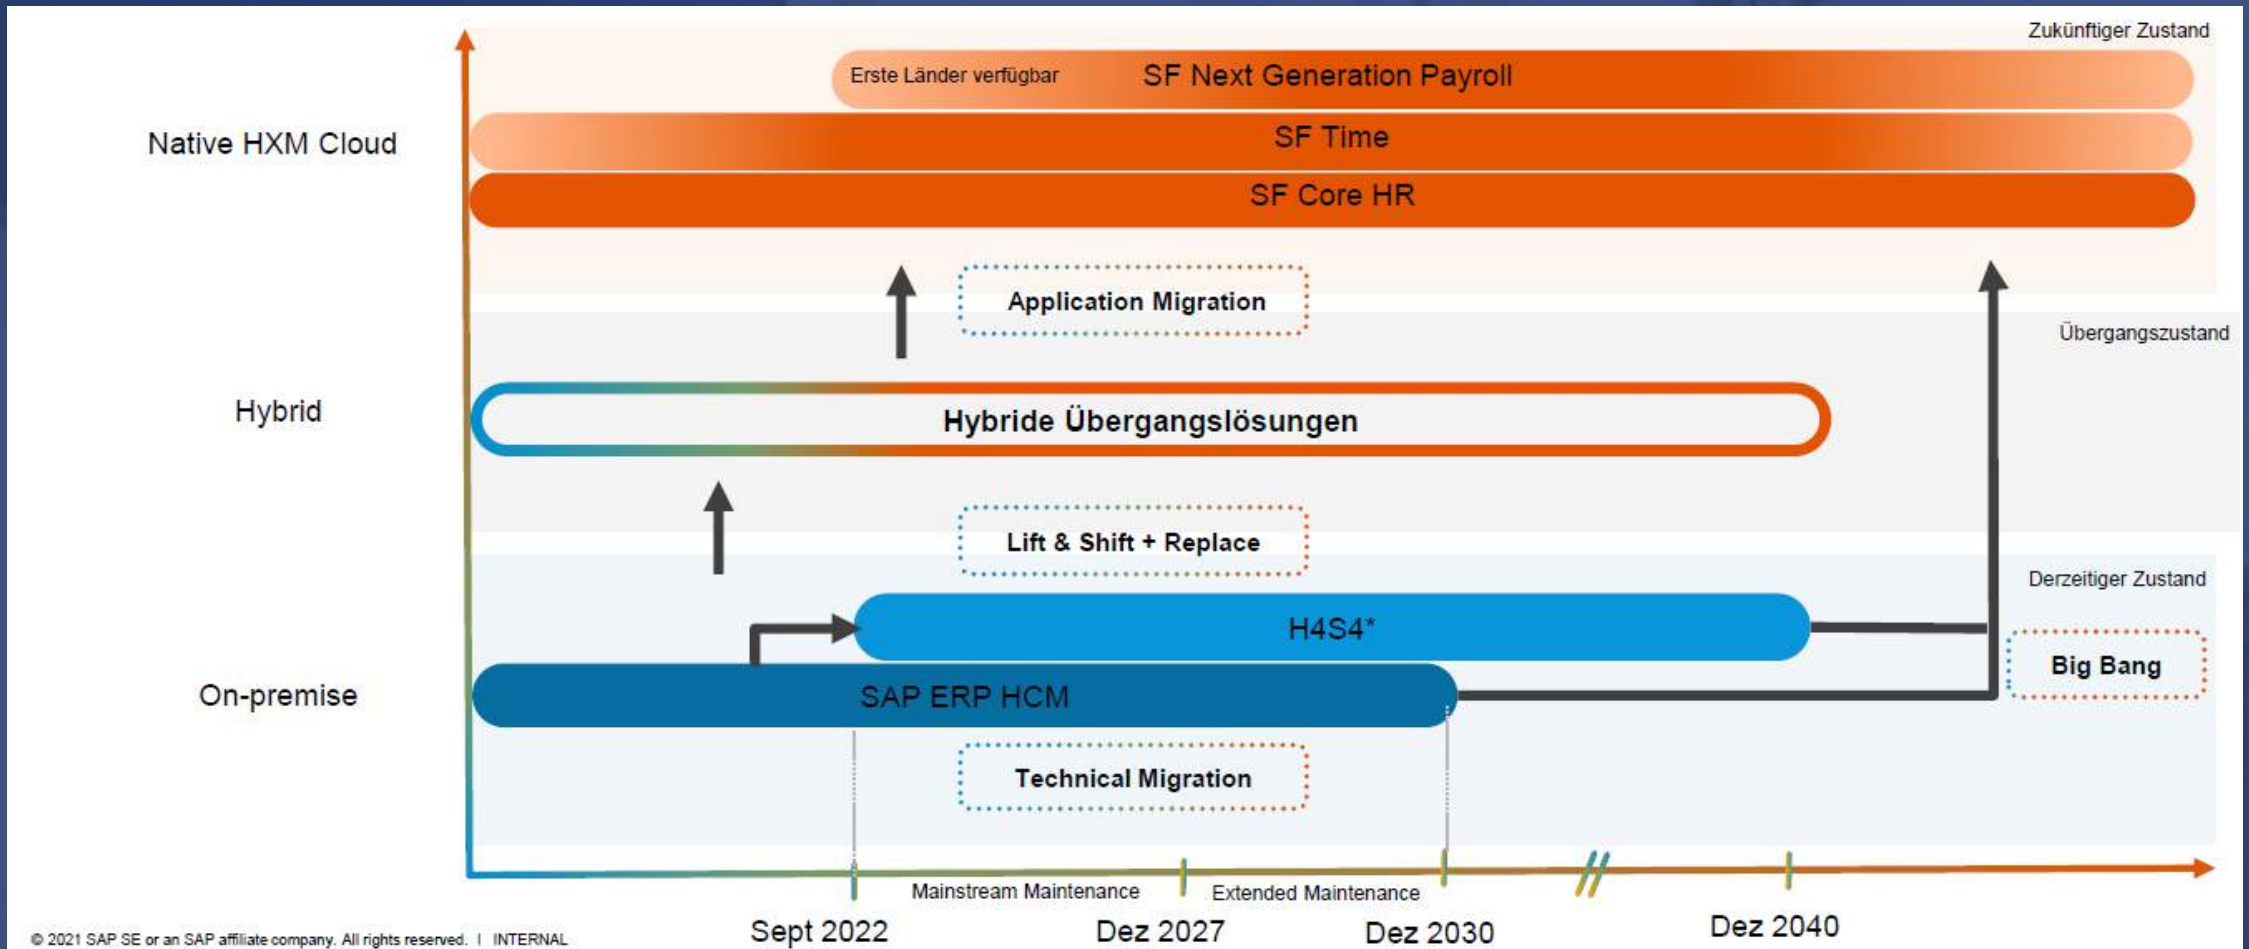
Zukünftiger Zustand

Erste Länder verfügbar SF Next Generation Payroll

Native HXM Cloud

SF Time

SF Core HR

Application Migration

Übergangszustand

Hybrid

Hybride Übergangslösungen

Lift & Shift + Replace

Derzeitiger Zustand

H4S4*

Big Bang

On-premise

SAP ERP HCM

Technical Migration

Mainstream Maintenance

Extended Maintenance

Sept 2022

Dez 2027

Dez 2030

Dez 2040

© 2021 SAP SE or an SAP affiliate company. All rights reserved. | INTERNAL